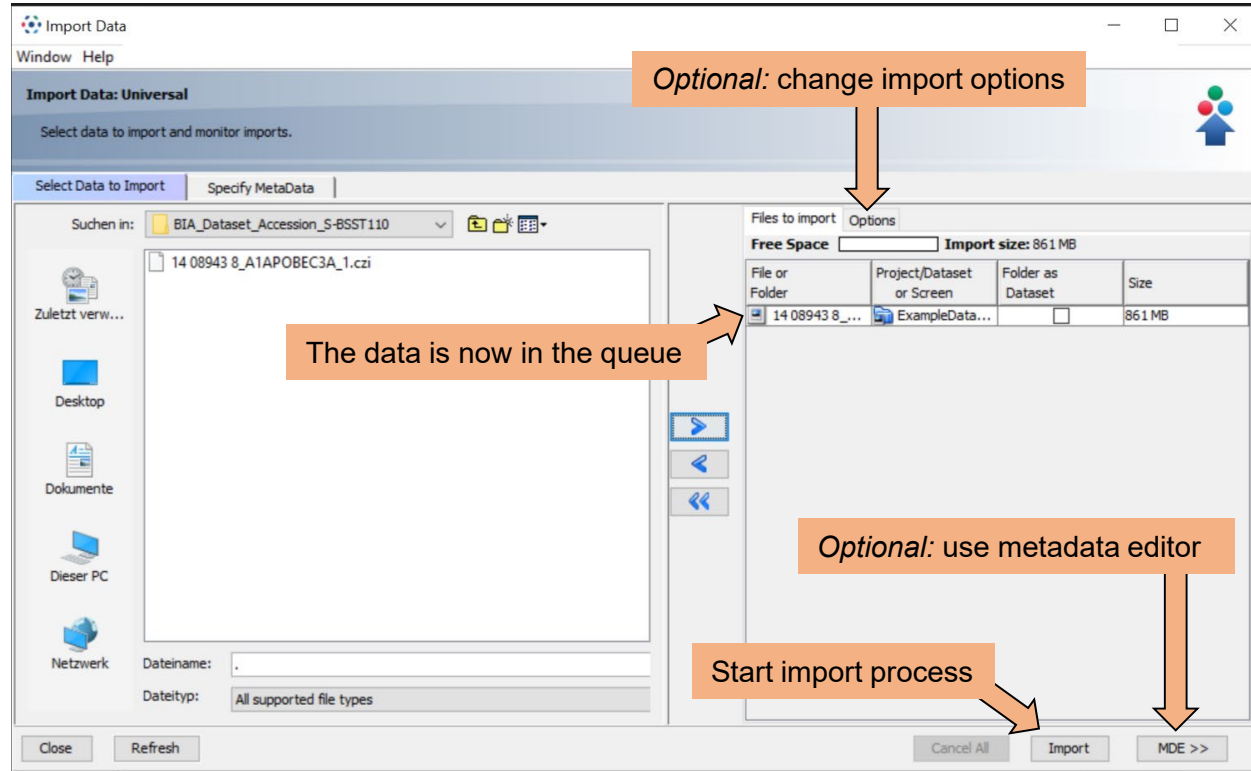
Import Data

Window Help

Import Data: Universal

Select data to import and monitor imports.

Optional: change import options

Select Data to Import | Specify MetaData

Suchen in: BIA_Dataset_Accession_S-BSST110

14 08943 8_A1APOBEC3A_1.czi

Zuletzt verw...

Desktop

Dokumente

Dieser PC

Netzwerk

Dateiname: .

Dateityp: All supported file types

Files to import | Options

Free Space Import size: 861 MB

| File or Folder | Project/Dataset or Screen | Folder as Dataset | Size |
|---|---|---|---|
| 14 08943 8_... | ExampleData... | | 861 MB |

The data is now in the queue

Optional: use metadata editor

Start import process

Close Refresh

Cancel All Import MDE >>